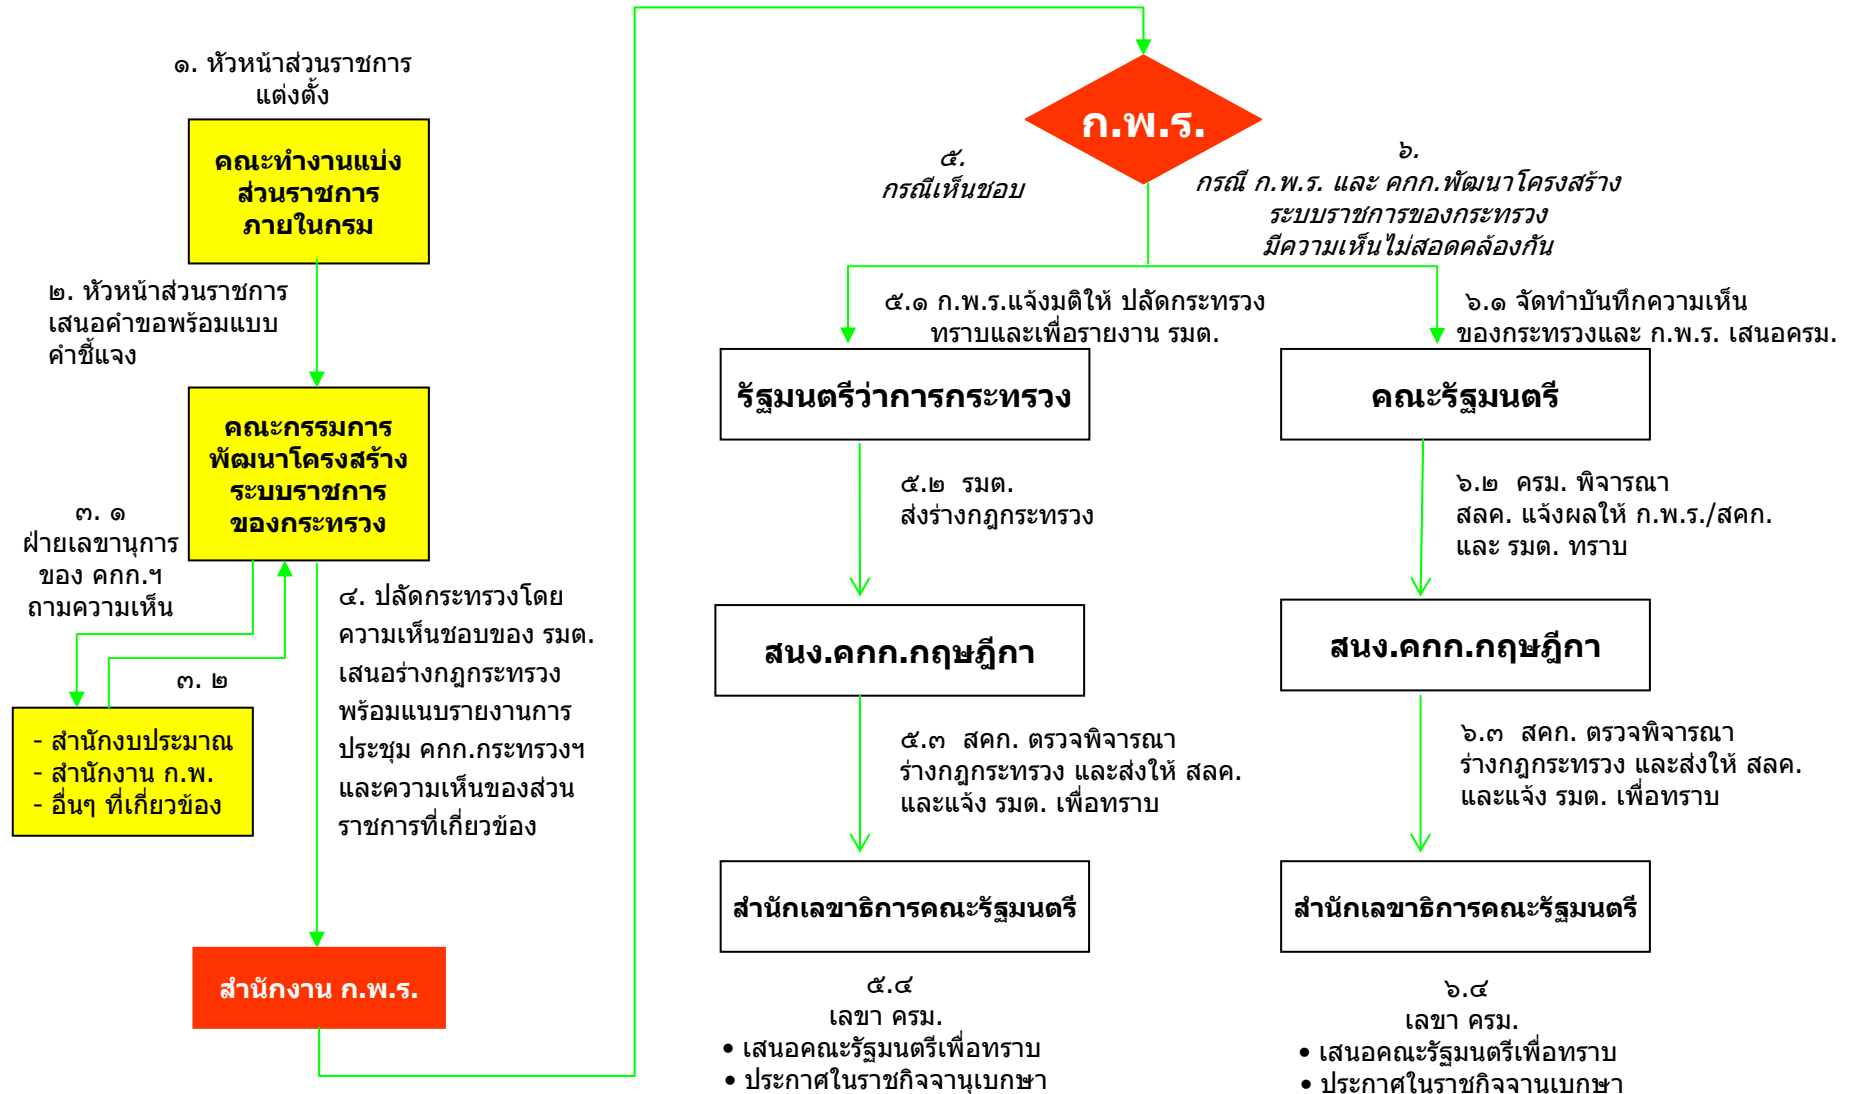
๑. หัวหน้าส่วนราชการ แต่งตั้ง

คณะทำงานแบ่งส่วนราชการภายในกรม

๒. หัวหน้าส่วนราชการ เสนอคำขอพร้อมแบบคำชี้แจง

คณะกรรมการพัฒนาโครงสร้างระบบราชการของกระทรวง

๓. ๑ ฝ่ายเลขานุการของ คกก.ฯ ถามความเห็น

๓. ๒

- สำนักงบประมาณ
- สำนักงาน ก.พ.
- อื่นๆ ที่เกี่ยวข้อง

๔. ปลัดกระทรวงโดยความเห็นชอบของ รมต. เสนอร่างกฎกระทรวง พร้อมแนบรายงานการประชุม คกก.กระทรวงฯ และความเห็นของส่วนราชการที่เกี่ยวข้อง

สำนักงาน ก.พ.ร.

ก.พ.ร.

๕. กรณีเห็นชอบ

๖. กรณี ก.พ.ร. และ คกก.พัฒนาโครงสร้างระบบราชการของกระทรวง มีความเห็นไม่สอดคล้องกัน

๕.๑ ก.พ.ร.แจ้งมติให้ ปลัดกระทรวง ทราบและเพื่อรายงาน รมต.

๖.๑ จัดทำบันทึกความเห็นของกระทรวงและ ก.พ.ร. เสนอครม.

รัฐมนตรีว่าการกระทรวง

คณะรัฐมนตรี

๕.๒ รมต. ส่งร่างกฎกระทรวง

๖.๒ ครม. พิจารณา สลค. แจ้งผลให้ ก.พ.ร./สคก. และ รมต. ทราบ

สนง.คกก.กฤษฎีกา

สนง.คกก.กฤษฎีกา

๕.๓ สคก. ตรวจพิจารณาร่างกฎกระทรวง และส่งให้ สลค. และแจ้ง รมต. เพื่อทราบ

๖.๓ สคก. ตรวจพิจารณาร่างกฎกระทรวง และส่งให้ สลค. และแจ้ง รมต. เพื่อทราบ

สำนักเลขาธิการคณะรัฐมนตรี

สำนักเลขาธิการคณะรัฐมนตรี

๕.๔ เลขา ครม.
• เสนอคณะรัฐมนตรีเพื่อทราบ
• ประกาศในราชกิจจานุเบกษา

๖.๔ เลขา ครม.
• เสนอคณะรัฐมนตรีเพื่อทราบ
• ประกาศในราชกิจจานุเบกษา